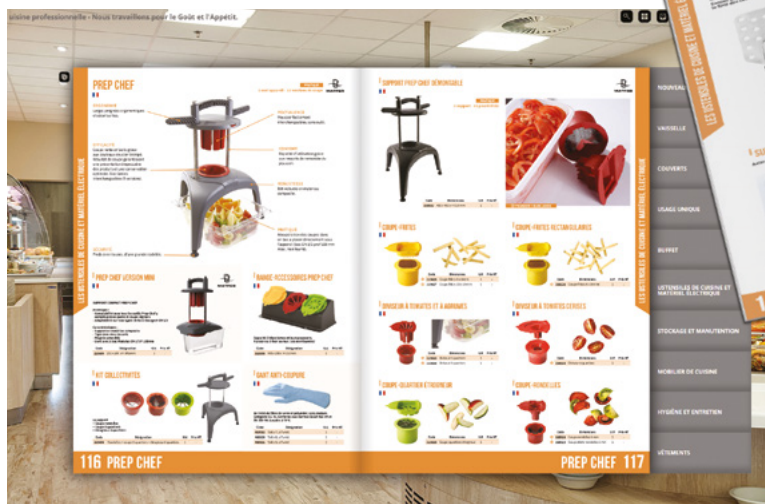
uisine professionnelle - Nous travaillons pour le Goût et l'Appétit.

PREP CHEF

PREP CHEF VERSION MINI

RANGE-ACCESSOIRES PREP CHEF

KIT COLLECTIVITÉS

GANT ANTI-COUPURE

LES USTENSILES DE CUISINE ET MATÉRIEL ÉLECTRIQUE

116 PREP CHEF

SUPPORT PREP CHEF DÉMONTABLE

COUPE-FRITES

COUPE-FRITES RECTANGULAIRES

DIVISEUR À TOMATES ET À AGRUMES

DIVISEUR À TOMATES CERISES

COUPE-QUARTIER ET ÉPÉPINEUR

COUPE-RONDELLES

PREP CHEF 117

LES USTENSILES DE CUISINE ET MATÉRIEL ÉLECTRIQUE

NOUVEAUTÉS

VAISSELLE

COUVERTS

USAGE UNIQUE

BUFFET

USTENSILES DE CUISINE ET MATÉRIEL ÉLECTRIQUE

STOCKAGE ET MANUTENTION

MOBILIER DE CUISINE

HYGIÈNE ET ENTRETIEN

VÊTEMENTS

LES USTENSILES DE CUISINE ET MATÉRIEL